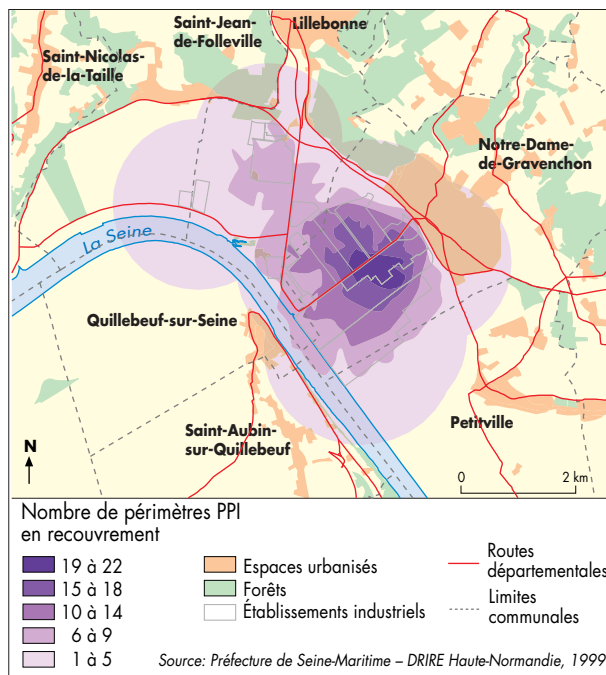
Saint-Jean-de-Folleville
Lillebonne
Saint-Nicolas-de-la-Taille
Notre-Dame-de-Gravenchon
La Seine
Quillebeuf-sur-Seine
Saint-Aubin-sur-Quillebeuf
Petitville
N
0
2 km

Nombre de périmètres PPI en recouvrement
19 à 22
15 à 18
10 à 14
6 à 9
1 à 5
Espaces urbanisés
Forêts
Établissements industriels
Routes départementales
Limites communales

Source: Préfecture de Seine-Maritime – DRIRE Haute-Normandie, 1999